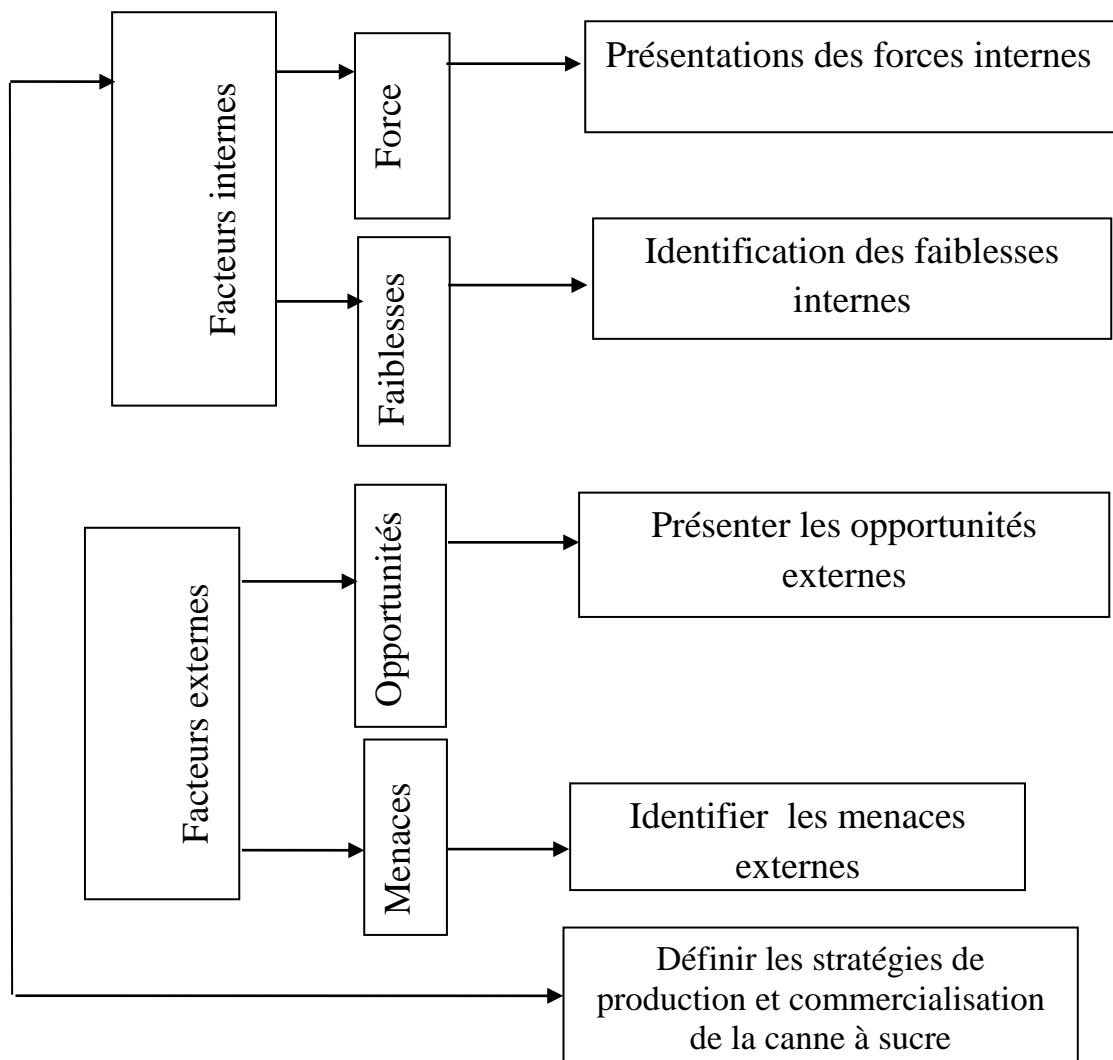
Facteurs internes

Force

Présentations des forces internes

Faiblesses

Identification des faiblesses internes

Facteurs externes

Opportunités

Présenter les opportunités externes

Menaces

Identifier  les menaces externes

Définir les stratégies de production et commercialisation de la canne à sucre